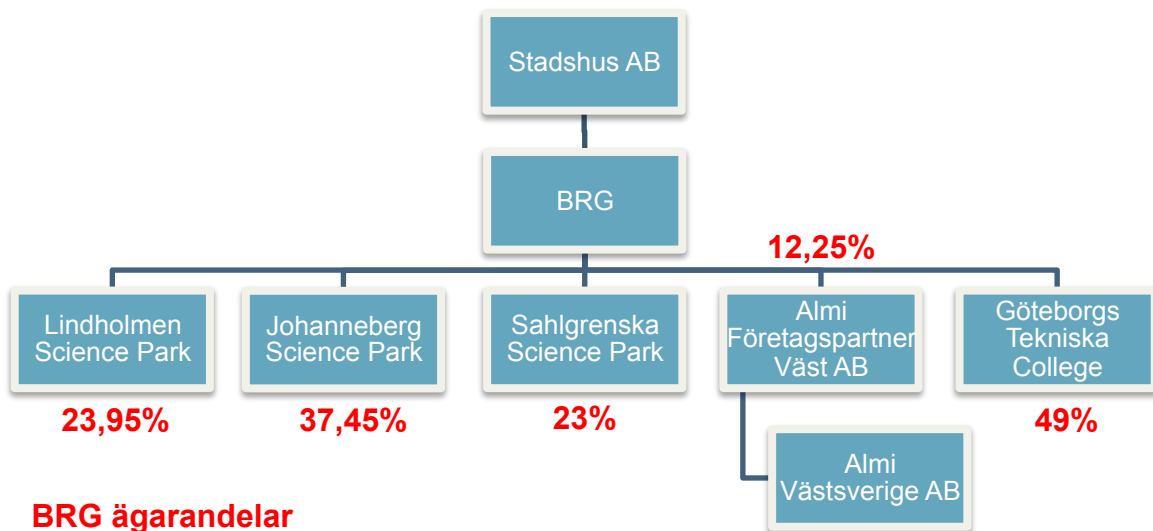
Stadshus AB

BRG

12,25%

Lindholmen Science Park

Johanneberg Science Park

Sahlgrenska Science Park

Almi Företagspartner Väst AB

Göteborgs Tekniska College

23,95%

37,45%

23%

49%

Almi Västsverige AB

BRG ägarandelar